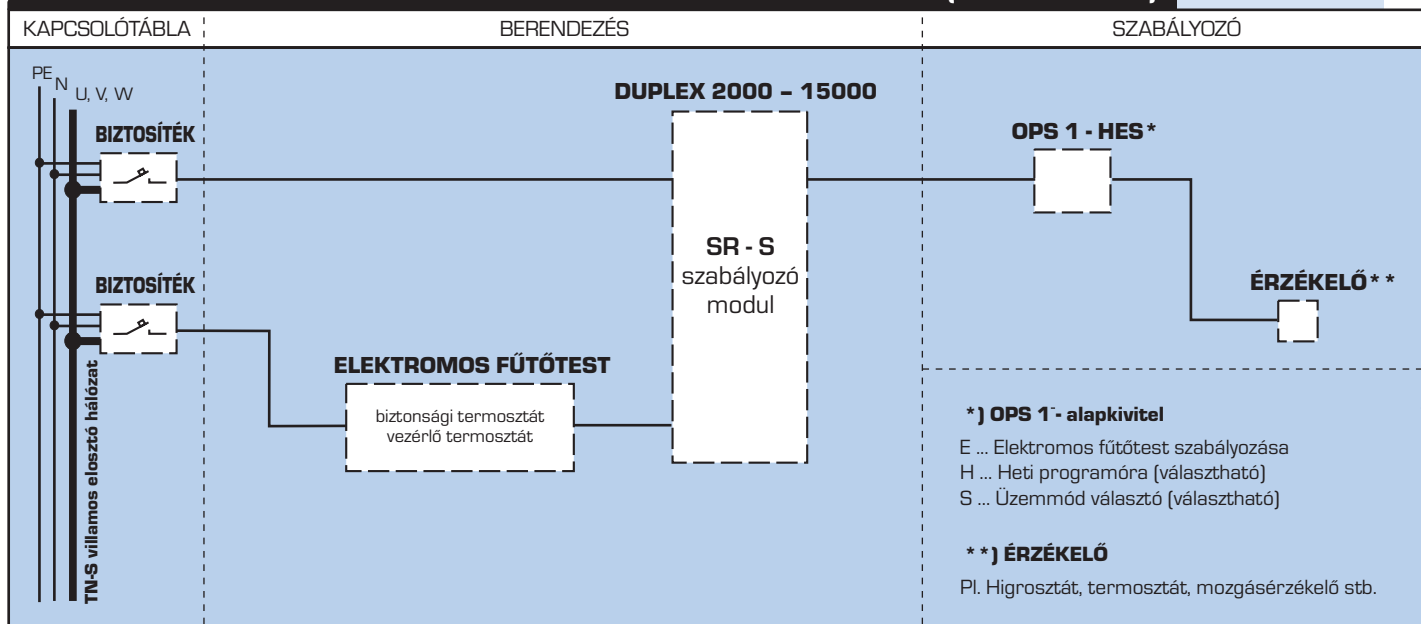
KAPCSOLÓTÁBLA

BERENDEZÉS

SZABÁLYOZÓ

PE N U, V, W

BIZTOSÍTÉK

BIZTOSÍTÉK

TN-S villamos elosztó hálózat

DUPLEX 2000 – 15000

SR - S
szabályozó
modul

ELEKTROMOS FŰTŐTEST

biztonsági termosztát
vezérlő termosztát

OPS 1 - HES*

ÉRZÉKELŐ**

*) OPS 1 - alapkivitel

E ... Elektromos fűtőtest szabályozása
H ... Heti programóra (választható)
S ... Üzemmód választó (választható)

**) ÉRZÉKELŐ

Pl. Higrosztát, termosztát, mozgásérzékelő stb.